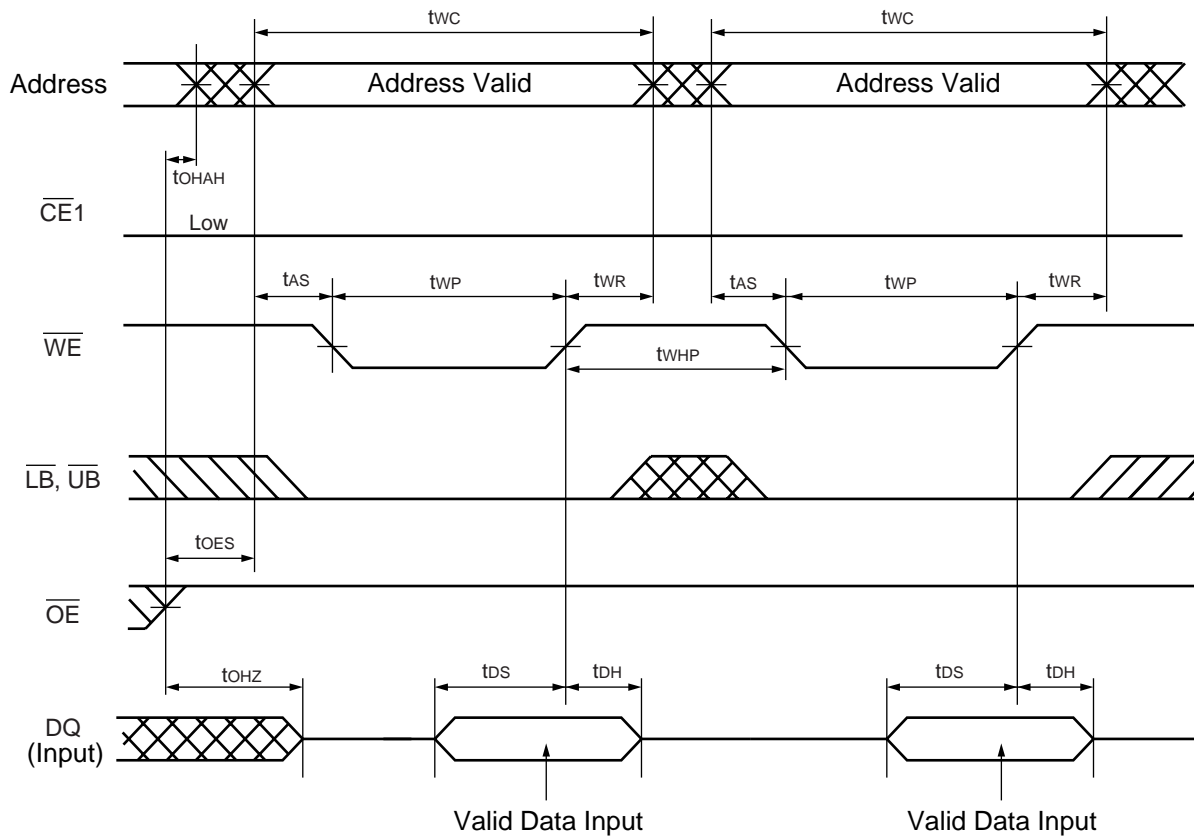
$t_{WC}$

$t_{WC}$

Address

Address Valid

Address Valid

$t_{OHAH}$

$\overline{CE}1$

Low

$t_{AS}$

$t_{WP}$

$t_{WR}$

$t_{AS}$

$t_{WP}$

$t_{WR}$

$\overline{WE}$

$t_{WHP}$

$\overline{LB}$, $\overline{UB}$

$t_{OES}$

$\overline{OE}$

$t_{OHZ}$

$t_{DS}$

$t_{DH}$

$t_{DS}$

$t_{DH}$

DQ (Input)

Valid Data Input

Valid Data Input